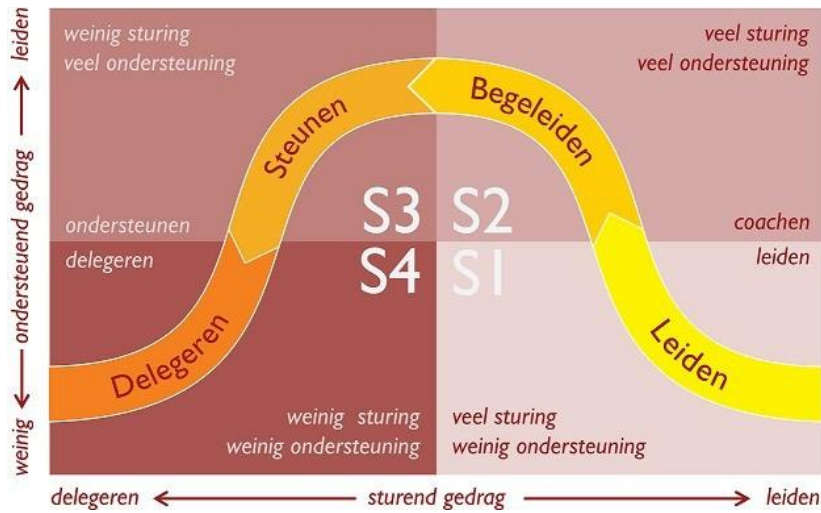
leiden ← ondersteunend gedrag → weinig

weinig sturing
veel ondersteuning

veel sturing
veel ondersteuning

Steunen

Begeleiden

ondersteunen

S3

S2

coachen

delegeren

S4

S1

leiden

Delegeren

Leiden

weinig sturing
weinig ondersteuning

veel sturing
weinig ondersteuning

delegeren ← sturend gedrag → leiden